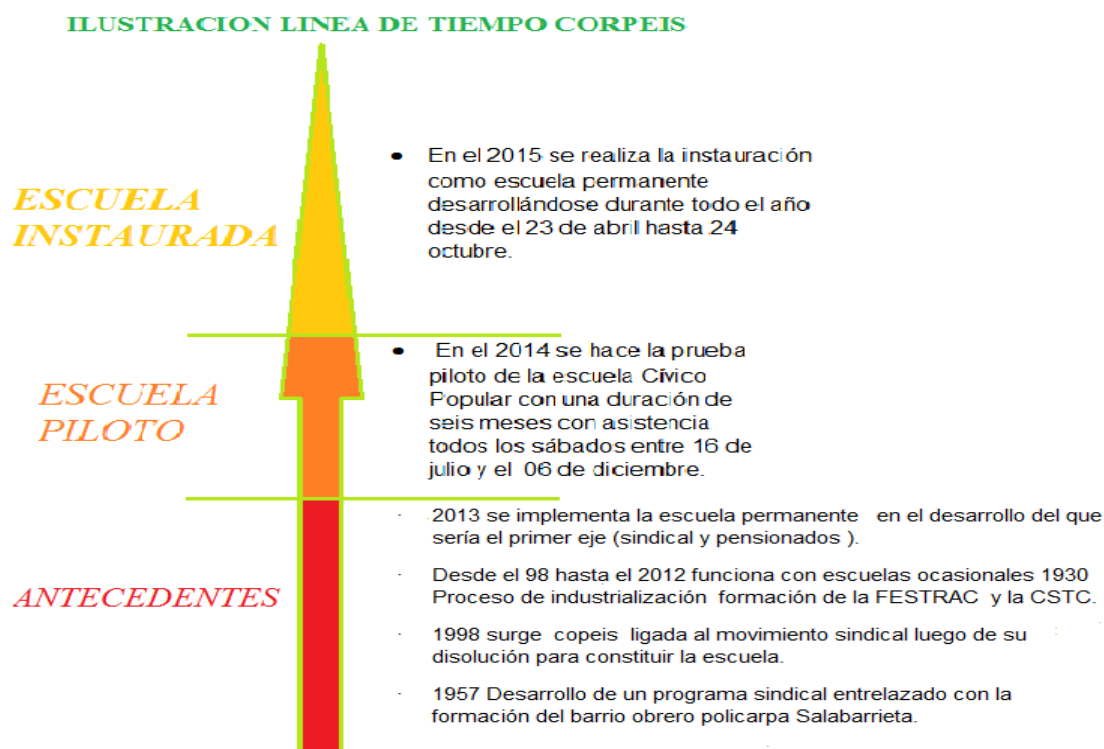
ILUSTRACION LINEA DE TIEMPO CORPEIS

ESCUELA INSTAURADA

• En el 2015 se realiza la instauración como escuela permanente desarrollándose durante todo el año desde el 23 de abril hasta 24 octubre.

ESCUELA PILOTO

• En el 2014 se hace la prueba piloto de la escuela Cívico Popular con una duración de seis meses con asistencia todos los sábados entre 16 de julio y el 06 de diciembre.

ANTECEDENTES

· 2013 se implementa la escuela permanente en el desarrollo del que sería el primer eje (sindical y pensionados ).

· Desde el 98 hasta el 2012 funciona con escuelas ocasionales 1930 Proceso de industrialización formación de la FESTRAC y la CSTC.

· 1998 surge copeis ligada al movimiento sindical luego de su disolución para constituir la escuela.

· 1957 Desarrollo de un programa sindical entrelazado con la formación del barrio obrero policarpa Salabarrieta.